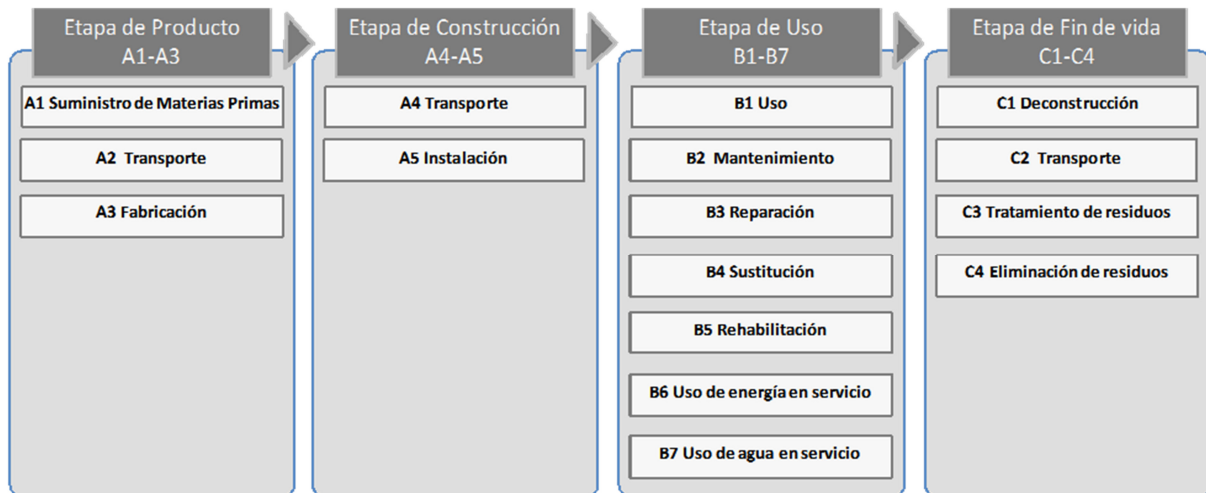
Etapa de Producto
A1-A3

A1 Suministro de Materias Primas

A2 Transporte

A3 Fabricación

Etapa de Construcción
A4-A5

A4 Transporte

A5 Instalación

Etapa de Uso
B1-B7

B1 Uso

B2 Mantenimiento

B3 Reparación

B4 Sustitución

B5 Rehabilitación

B6 Uso de energía en servicio

B7 Uso de agua en servicio

Etapa de Fin de vida
C1-C4

C1 Deconstrucción

C2 Transporte

C3 Tratamiento de residuos

C4 Eliminación de residuos